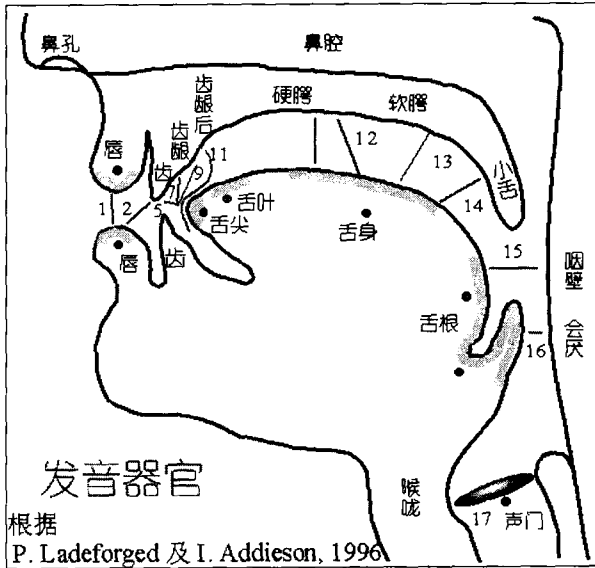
鼻孔

鼻腔

齿龈后

硬腭

软腭

齿龈

11

12

13

唇

齿

9

小舌

7

1

2

5

舌叶

14

舌尖

舌身

唇

齿

15

咽壁

舌根

会厌

16

发音器官

喉咙

根据

17 声门

P. Ladeforged 及 I. Addieson, 1996